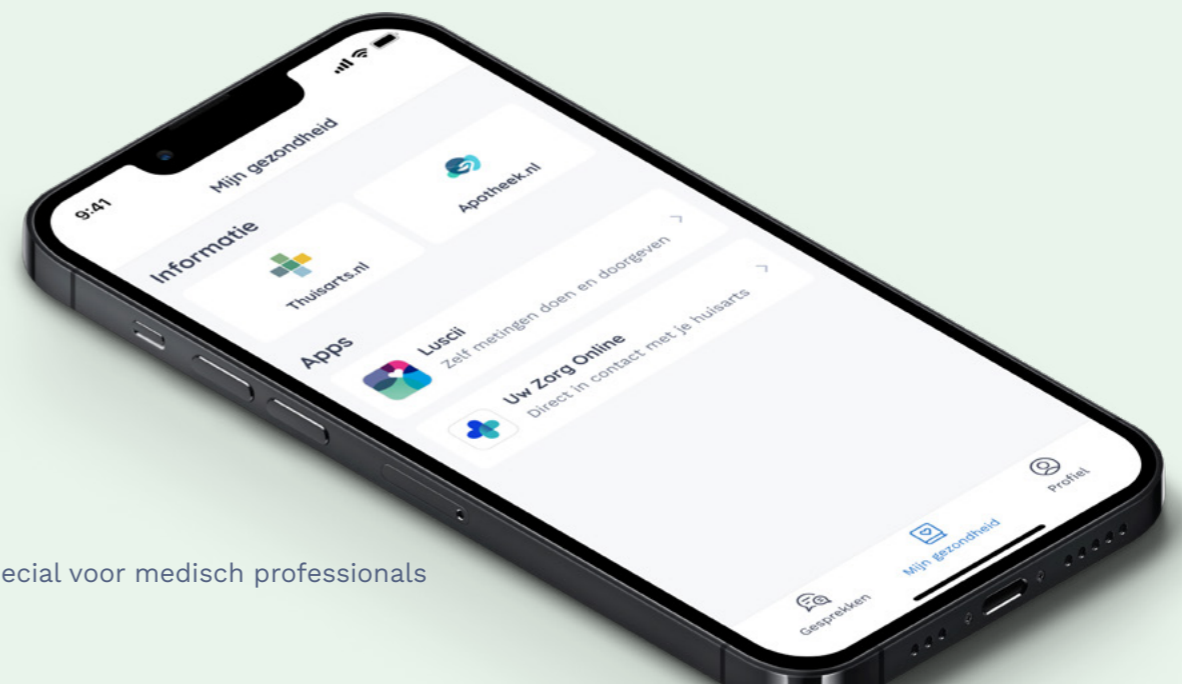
9:41

Mijn gezondheid

Informatie

Thuisarts.nl

Apotheek.nl

Apps

Luscii
Zelf metingen doen en doorgeven

Uw Zorg Online
Direct in contact met je huisarts

Gesprekken

Mijn gezondheid

Profiel

ecial voor medisch professionals